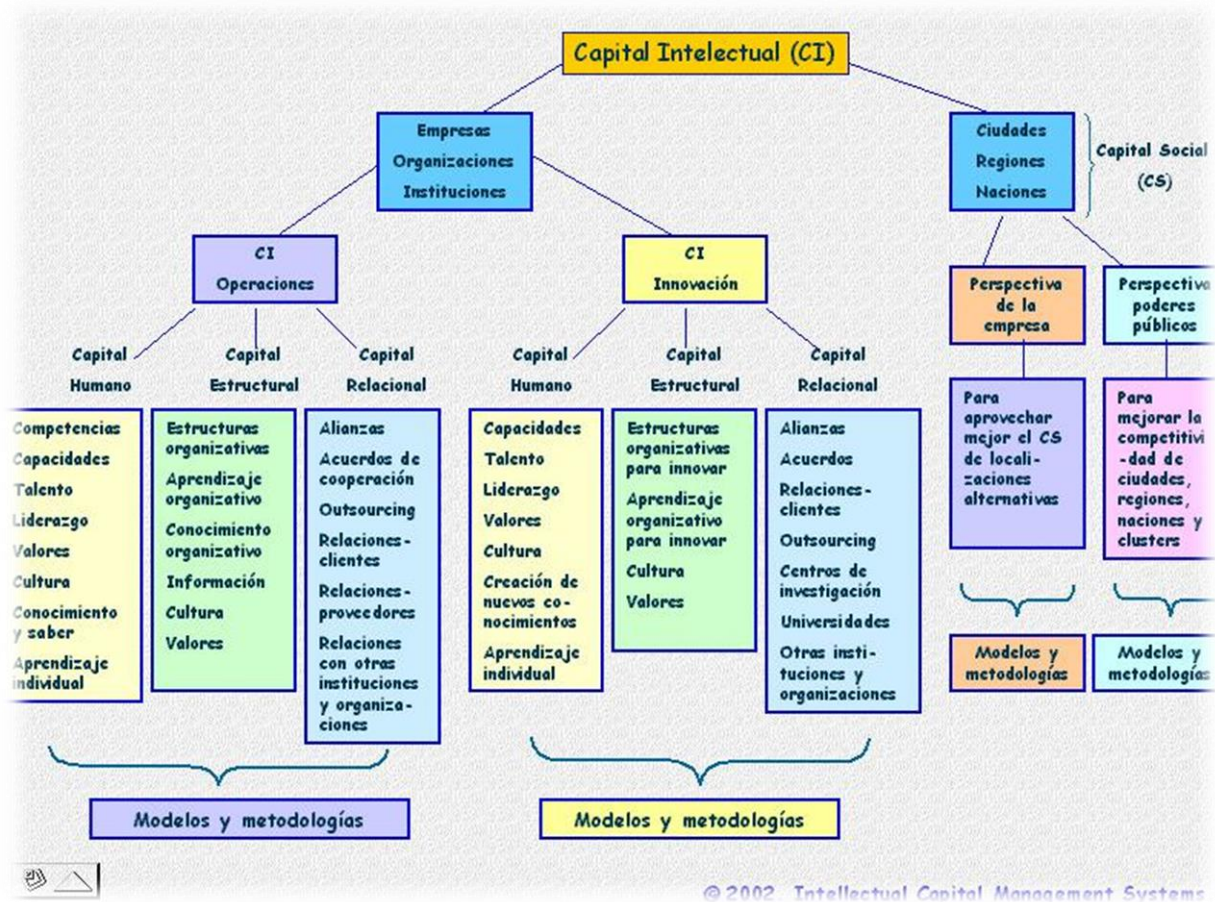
Capital Intelectual (CI)

Empresas
Organizaciones
Instituciones

Ciudades
Regiones
Naciones

Capital Social (CS)

CI
Operaciones

CI
Innovación

Perspectiva de la empresa

Perspectiva poderes públicos

Capital Humano

Capital Estructural

Capital Relacional

Capital Humano

Capital Estructural

Capital Relacional

Competencias
Capacidades
Talento
Liderazgo
Valores
Cultura
Conocimiento y saber
Aprendizaje individual

Estructuras organizativas
Aprendizaje organizativo
Conocimiento organizativo
Información
Cultura
Valores

Alianzas
Acuerdos de cooperación
Outsourcing
Relaciones-clientes
Relaciones-proveedores
Relaciones con otras instituciones y organizaciones

Capacidades
Talento
Liderazgo
Valores
Cultura
Creación de nuevos conocimientos
Aprendizaje individual

Estructuras organizativas para innovar
Aprendizaje organizativo para innovar
Cultura
Valores

Alianzas
Acuerdos
Relaciones-clientes
Outsourcing
Centros de investigación
Universidades
Otras instituciones y organizaciones

Para aprovechar mejor el CS de localizaciones alternativas

Para mejorar la competitividad de ciudades, regiones, naciones y clusters

Modelos y metodologías

Modelos y metodologías

Modelos y metodologías

Modelos y metodologías

© 2002. Intellectual Capital Management Systems